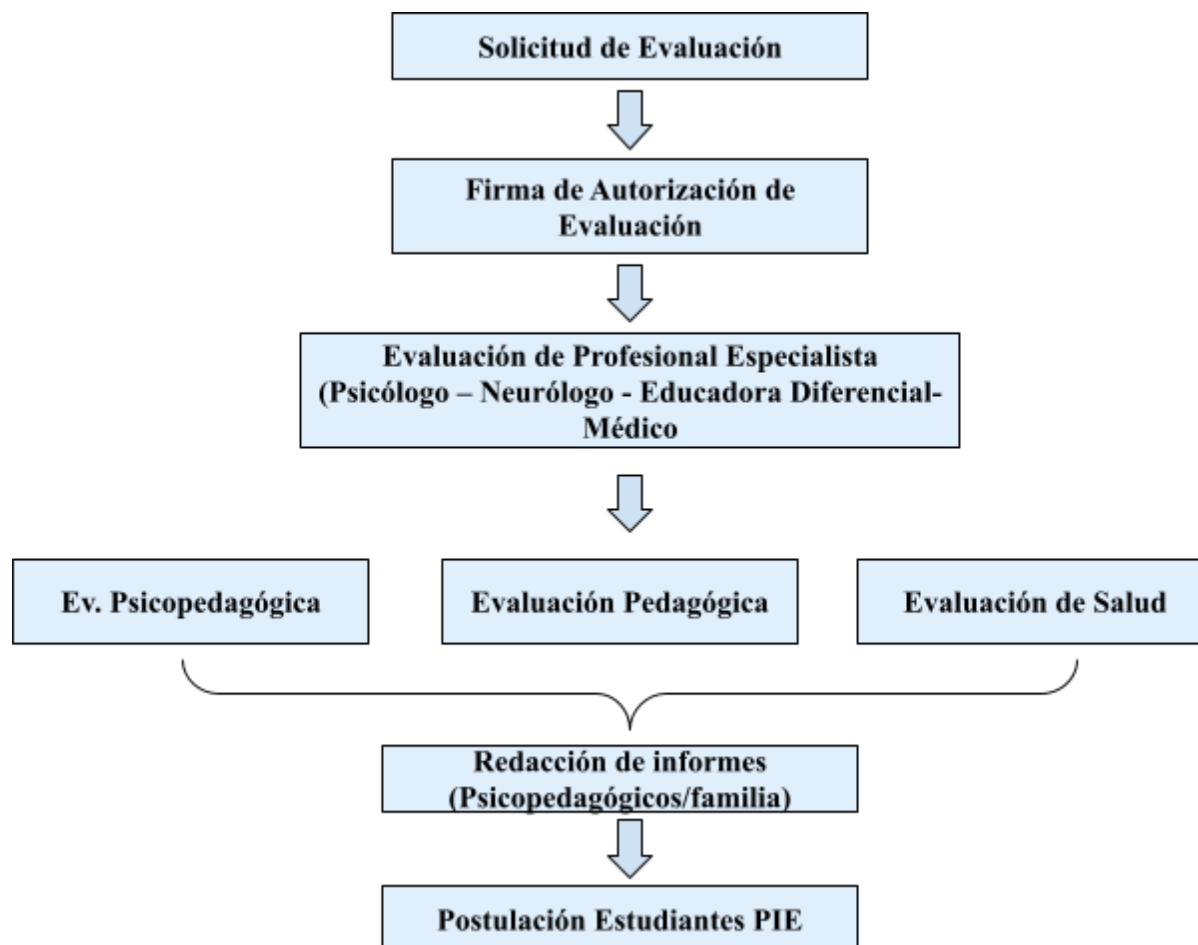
Solicitud de Evaluación

Firma de Autorización de Evaluación

Evaluación de Profesional Especialista (Psicólogo – Neurólogo - Educadora Diferencial-Médico

Ev. Psicopedagógica

Evaluación Pedagógica

Evaluación de Salud

Redacción de informes (Psicopedagógicos/familia)

Postulación Estudiantes PIE